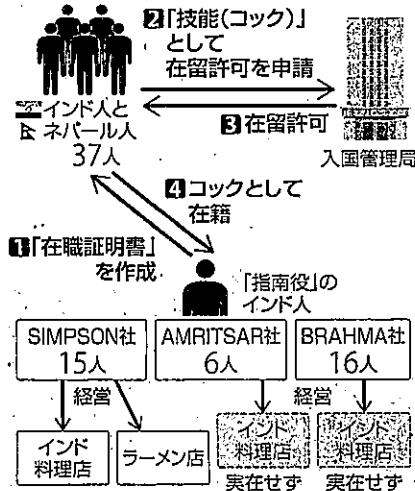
2「技能(コック)」として在留許可を申請

インド人とネパール人
37人

3 在留許可

入国管理局

4 コックとして在籍

1「在職証明書」を作成

「指南役」のインド人

| SIMPSON社 15人 | AMRITSAR社 6人 | BRAHMA社 16人 |
|---|---|---|

経営

経営

インド料理店

ラーメン店

インド料理店
実在せず

インド料理店
実在せず